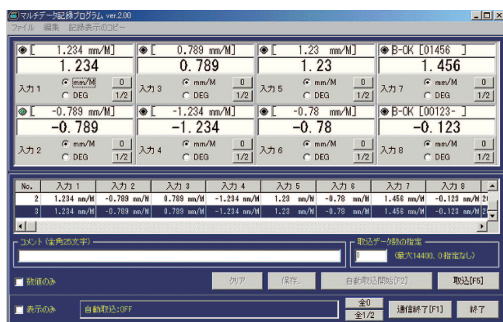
マルチデータ記録プログラム ver.2.00

ファイル 編集 記録表示のコピー

[ 1.234 mm/M]
1.234
入力 1
mm/M
DEG
0
1/2

[ 0.789 mm/M]
0.789
入力 3
mm/M
DEG
0
1/2

[ 1.23 mm/M]
1.23
入力 5
mm/M
DEG
0
1/2

B-OK [01456 ]
1.456
入力 7
mm/M
DEG
0
1/2

[ -0.789 mm/M]
-0.789
入力 2
mm/M
DEG
0
1/2

[ -1.234 mm/M]
-1.234
入力 4
mm/M
DEG
0
1/2

[ -0.78 mm/M]
-0.78
入力 6
mm/M
DEG
0
1/2

B-OK [00123- ]
-0.123
入力 8
mm/M
DEG
0
1/2

| No. | 入力 1 | 入力 2 | 入力 3 | 入力 4 | 入力 5 | 入力 6 | 入力 7 | 入力 8 |
|---|---|---|---|---|---|---|---|---|
| 2 | 1.234 mm/M | -0.789 mm/M | 0.789 mm/M | -1.234 mm/M | 1.23 mm/M | -0.78 mm/M | 1.456 mm/M | -0.123 mm/M |
| 3 | 1.234 mm/M | -0.789 mm/M | 0.789 mm/M | -1.234 mm/M | 1.23 mm/M | -0.78 mm/M | 1.456 mm/M | -0.123 mm/M |

コメント（全角20文字）

取込データ数の指定
0 (最大14400、0:指定なし)

前面のみ
クリア
保存
自動取込開始[F2]
取込[F5]

表示のみ
自動取込:OFF
全0
全1/2
通信終了[F1]
終了